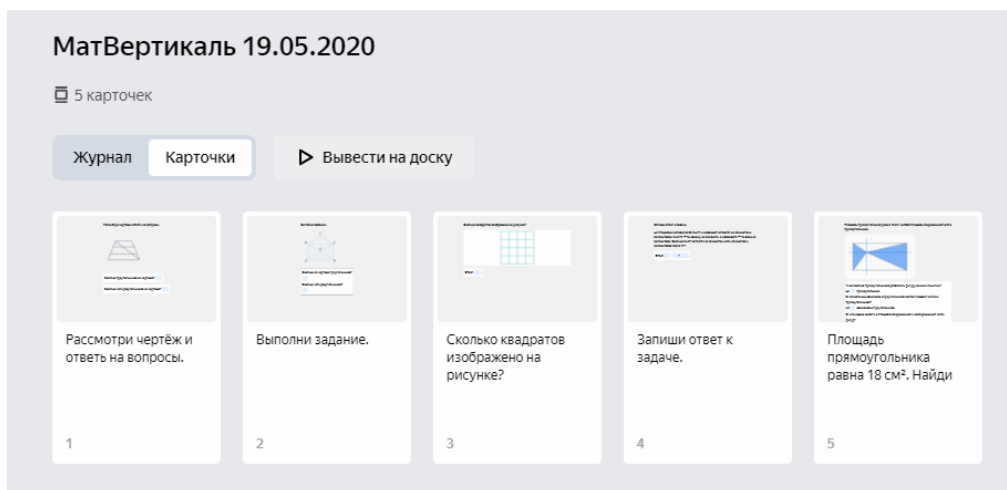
МатВертикаль 19.05.2020

5 карточек

Журнал Карточки

Вывести на доску

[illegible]

Рассмотри чертёж и ответь на вопросы.

1

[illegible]

Выполни задание.

2

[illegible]

Сколько квадратов изображено на рисунке?

3

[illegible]

Запиши ответ к задаче.

4

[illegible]

Площадь прямоугольника равна 18 см². Найди

5